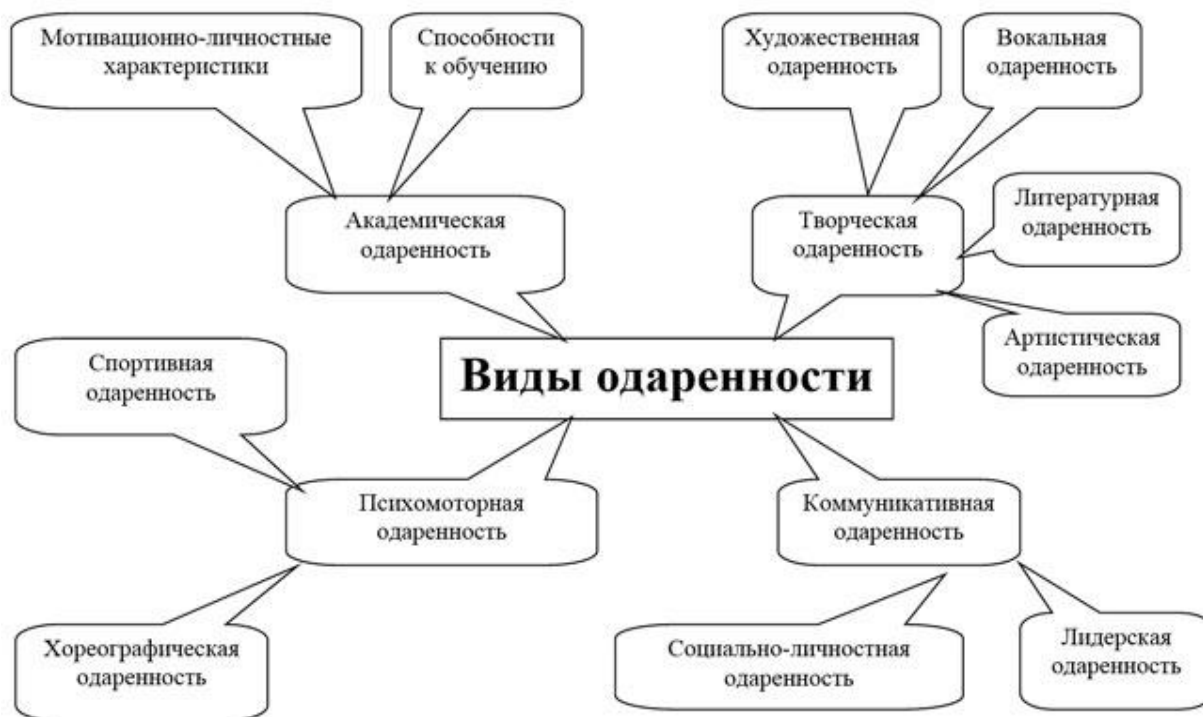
Мотивационно-личностные характеристики

Способности к обучению

Художественная одаренность

Вокальная одаренность

Академическая одаренность

Творческая одаренность

Литературная одаренность

Артистическая одаренность

Виды одаренности

Спортивная одаренность

Психомоторная одаренность

Коммуникативная одаренность

Хореографическая одаренность

Социально-личностная одаренность

Лидерская одаренность